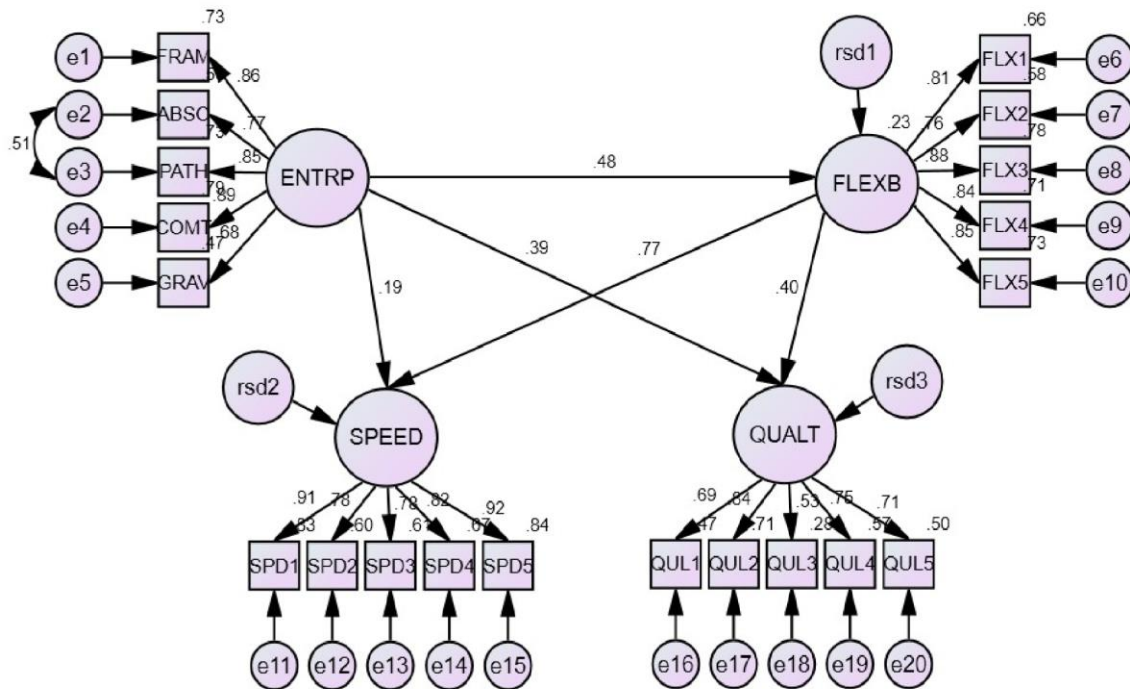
.73
e1 FRAM .86
.59
e2 ABSC .77
.51
.73
e3 PATH .85
.79
.89
e4 COMT .68
.47
e5 GRAV
ENTRP
.48
.19
.39
.77
rsd1
.66
FLX1 e6
.81
.58
.23
.76
FLX2 e7
.78
.88
FLEXB
FLX3 e8
.84
.71
FLX4 e9
.85
.73
FLX5 e10
.40
rsd2
SPEED
.91 .78 .78 .82 .92
.83 .60 .61 .67 .84
SPD1 SPD2 SPD3 SPD4 SPD5
e11 e12 e13 e14 e15
rsd3
QUALT
.69 .84 .53 .75 .71
.47 .71 .28 .57 .50
QUL1 QUL2 QUL3 QUL4 QUL5
e16 e17 e18 e19 e20